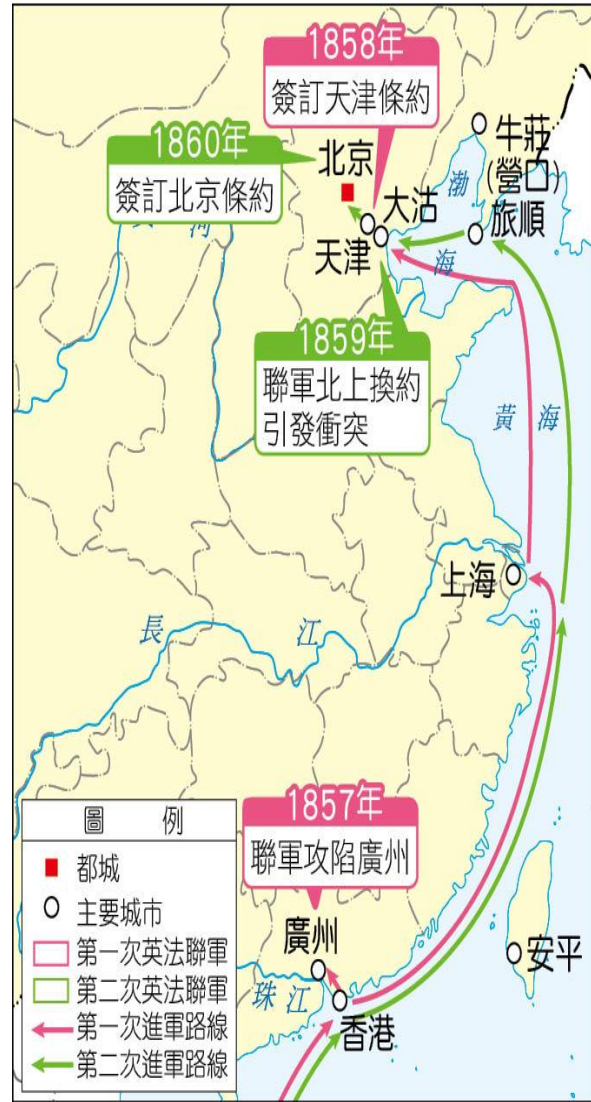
1858年
簽訂天津條約

1860年
簽訂北京條約

北京
大沽
天津
牛莊
(營口)
旅順
渤
海
河

1859年
聯軍北上換約
引發衝突

黃 海

上海

長 江

1857年
聯軍攻陷廣州

廣州
珠 江
香港
安平

圖 例
都城
主要城市
第一次英法聯軍
第二次英法聯軍
第一次進軍路線
第二次進軍路線